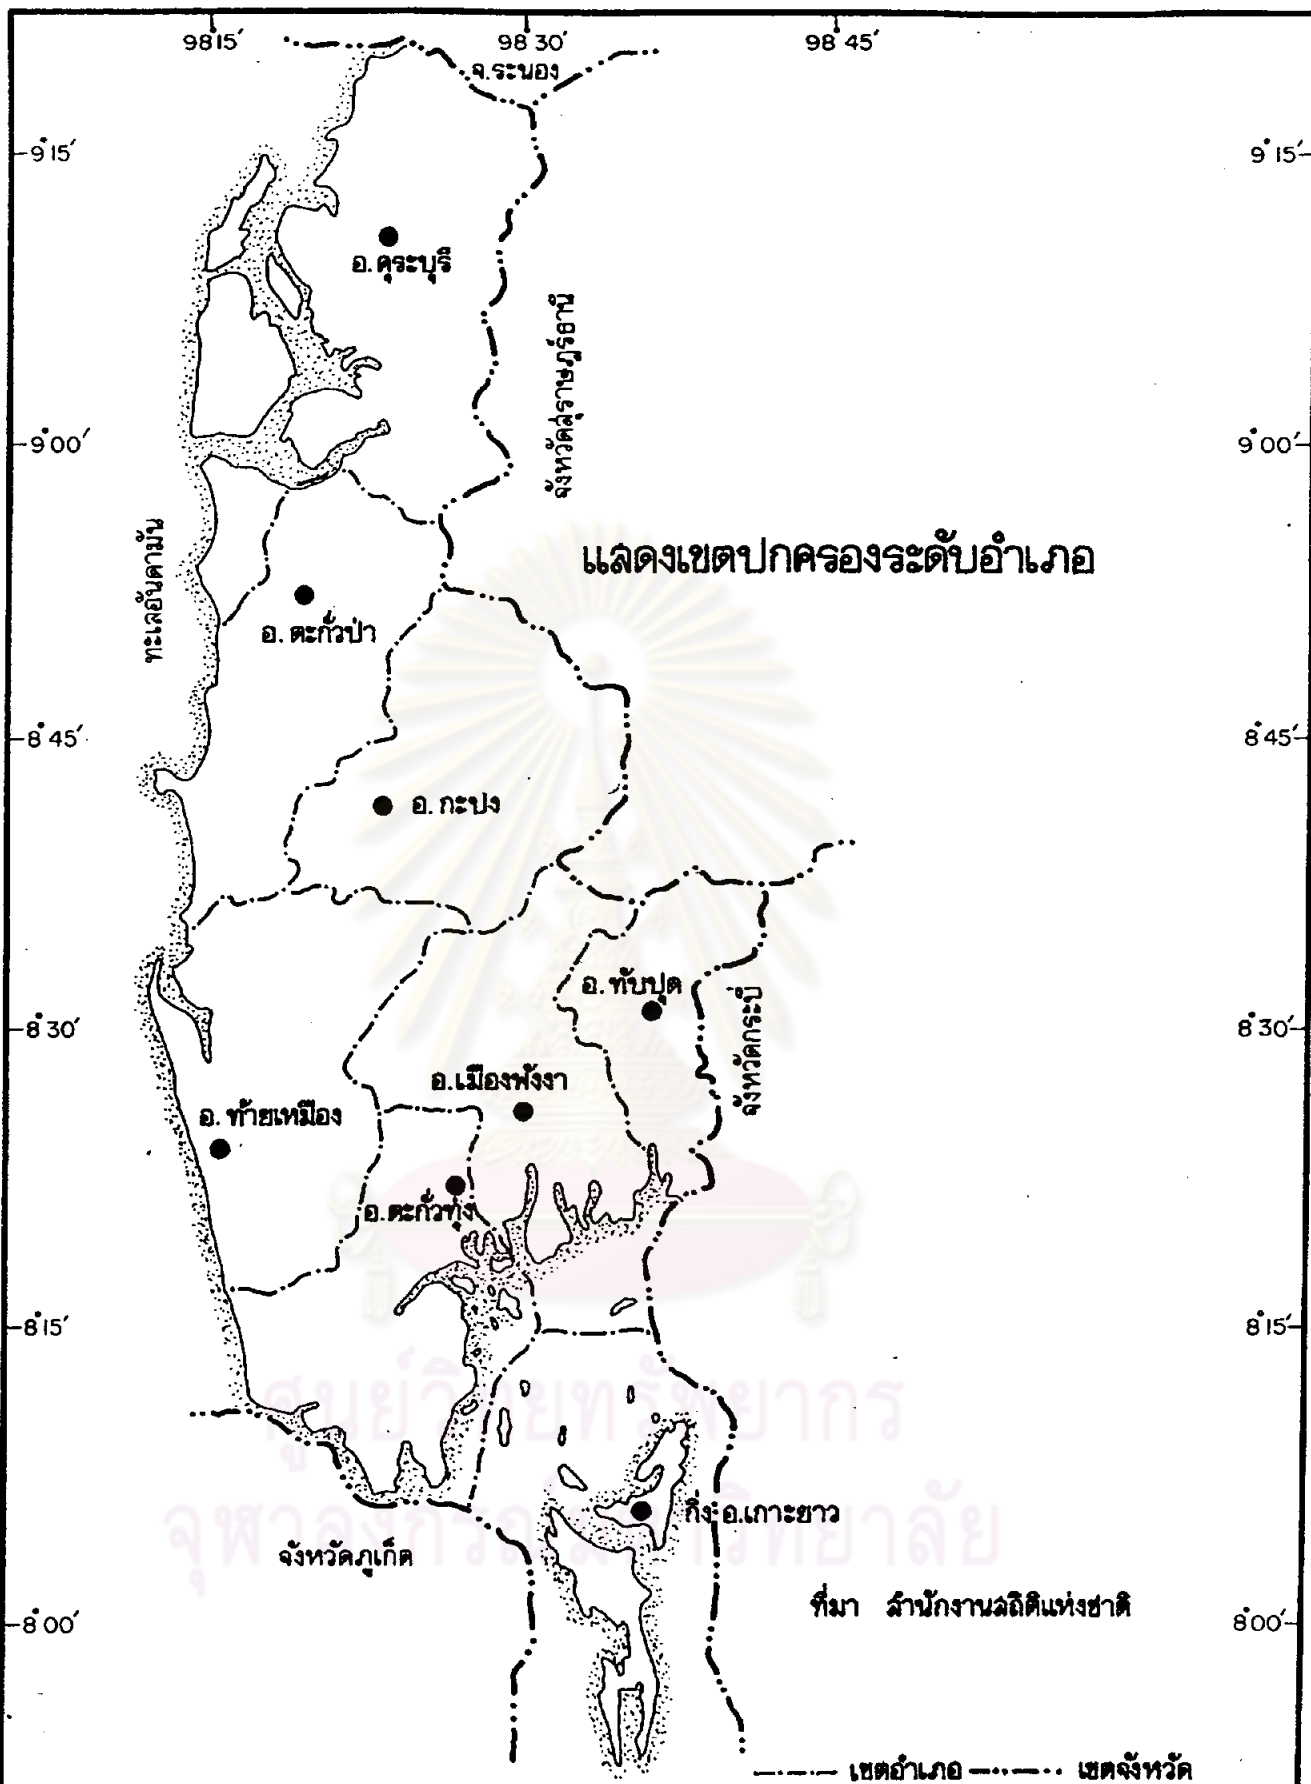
98°15′ 98°30′ 98°45′

จ.ระนอง

9°15′ 9°15′

อ.คุระบุรี

จังหวัดสุราษฎร์ธานี

9°00′ 9°00′

แสดงเขตปกครองระดับอำเภอ

ทะเลอันดามัน

อ. ตะกั่วป่า

8°45′ 8°45′

อ. กะปง

อ. ทับปุด

8°30′ 8°30′

จังหวัดกระบี่

อ.เมืองพังงา

อ. ท้ายเหมือง

อ. ตะกั่วทุ่ง

8°15′ 8°15′

กิ่ง อ.เกาะยาว

จังหวัดภูเก็ต

ที่มา สำนักงานสถิติแห่งชาติ

8°00′ 8°00′

เขตอำเภอ เขตจังหวัด

ศูนย์วิทยทรัพยากร
จุฬาลงกรณ์มหาวิทยาลัย